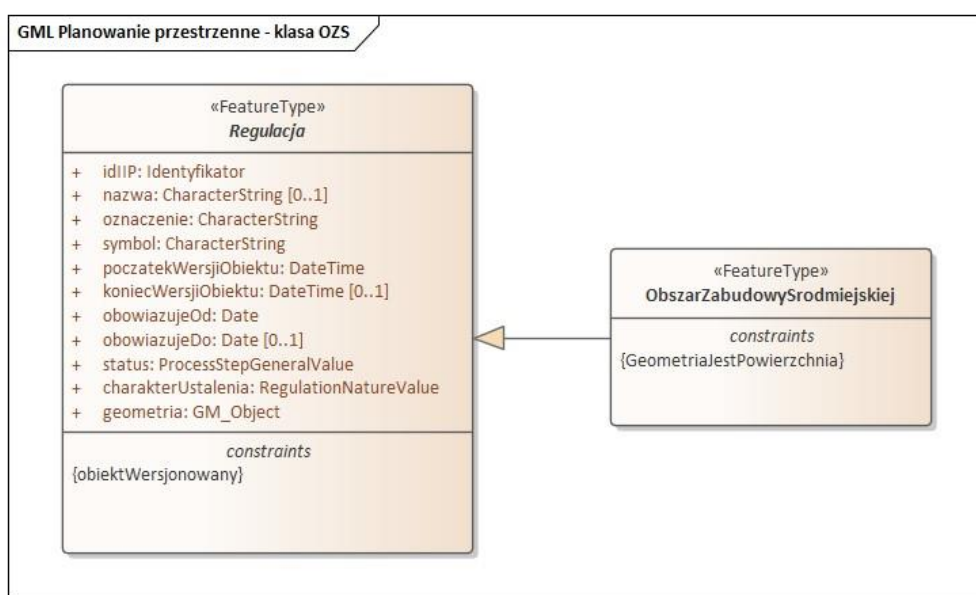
GML Planowanie przestrzenne - klasa OZS

«FeatureType»
Regulacja

+ idIIP: Identyfikator
+ nazwa: CharacterString [0..1]
+ oznaczenie: CharacterString
+ symbol: CharacterString
+ poczatekWersjiObiektu: DateTime
+ koniecWersjiObiektu: DateTime [0..1]
+ obowiazujeOd: Date
+ obowiazujeDo: Date [0..1]
+ status: ProcessStepGeneralValue
+ charakterUstalenia: RegulationNatureValue
+ geometria: GM_Object

constraints
{obiektWersjonowany}

«FeatureType»
ObszarZabudowySrodmiejskiej

constraints
{GeometriaJestPowierzchnia}